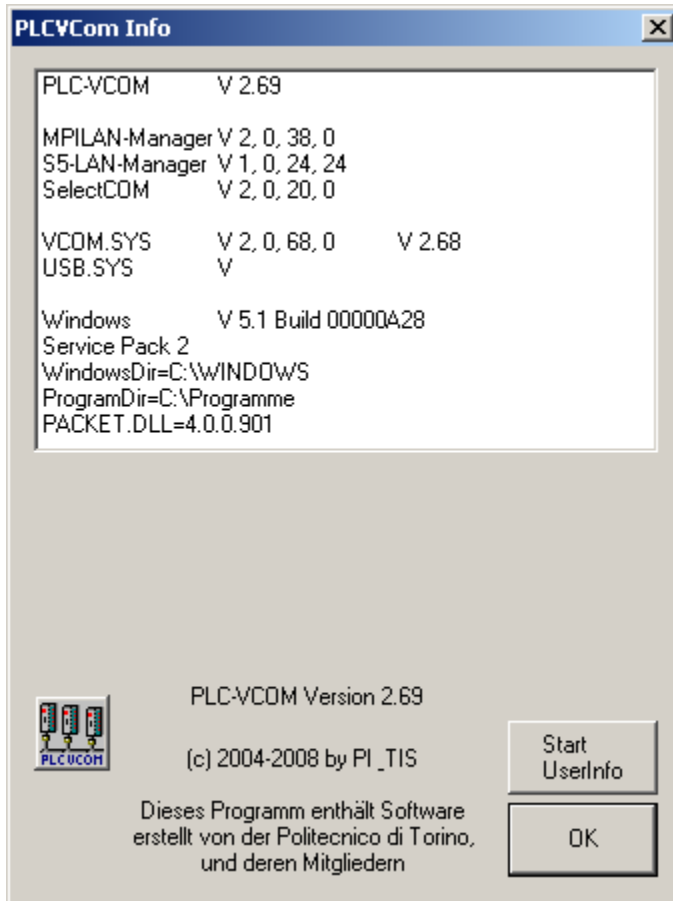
PLCVCom Info

PLC-VCOM V 2.69

MPILAN-Manager V 2, 0, 38, 0
S5-LAN-Manager V 1, 0, 24, 24
SelectCOM V 2, 0, 20, 0

VCOM.SYS V 2, 0, 68, 0 V 2.68
USB.SYS V

Windows V 5.1 Build 00000A28
Service Pack 2
WindowsDir=C:\WINDOWS
ProgramDir=C:\Programme
PACKET.DLL=4.0.0.901

PLCVCOM

PLC-VCOM Version 2.69

(c) 2004-2008 by PI_TIS

Dieses Programm enthält Software erstellt von der Politecnico di Torino, und deren Mitgliedern

Start UserInfo

OK